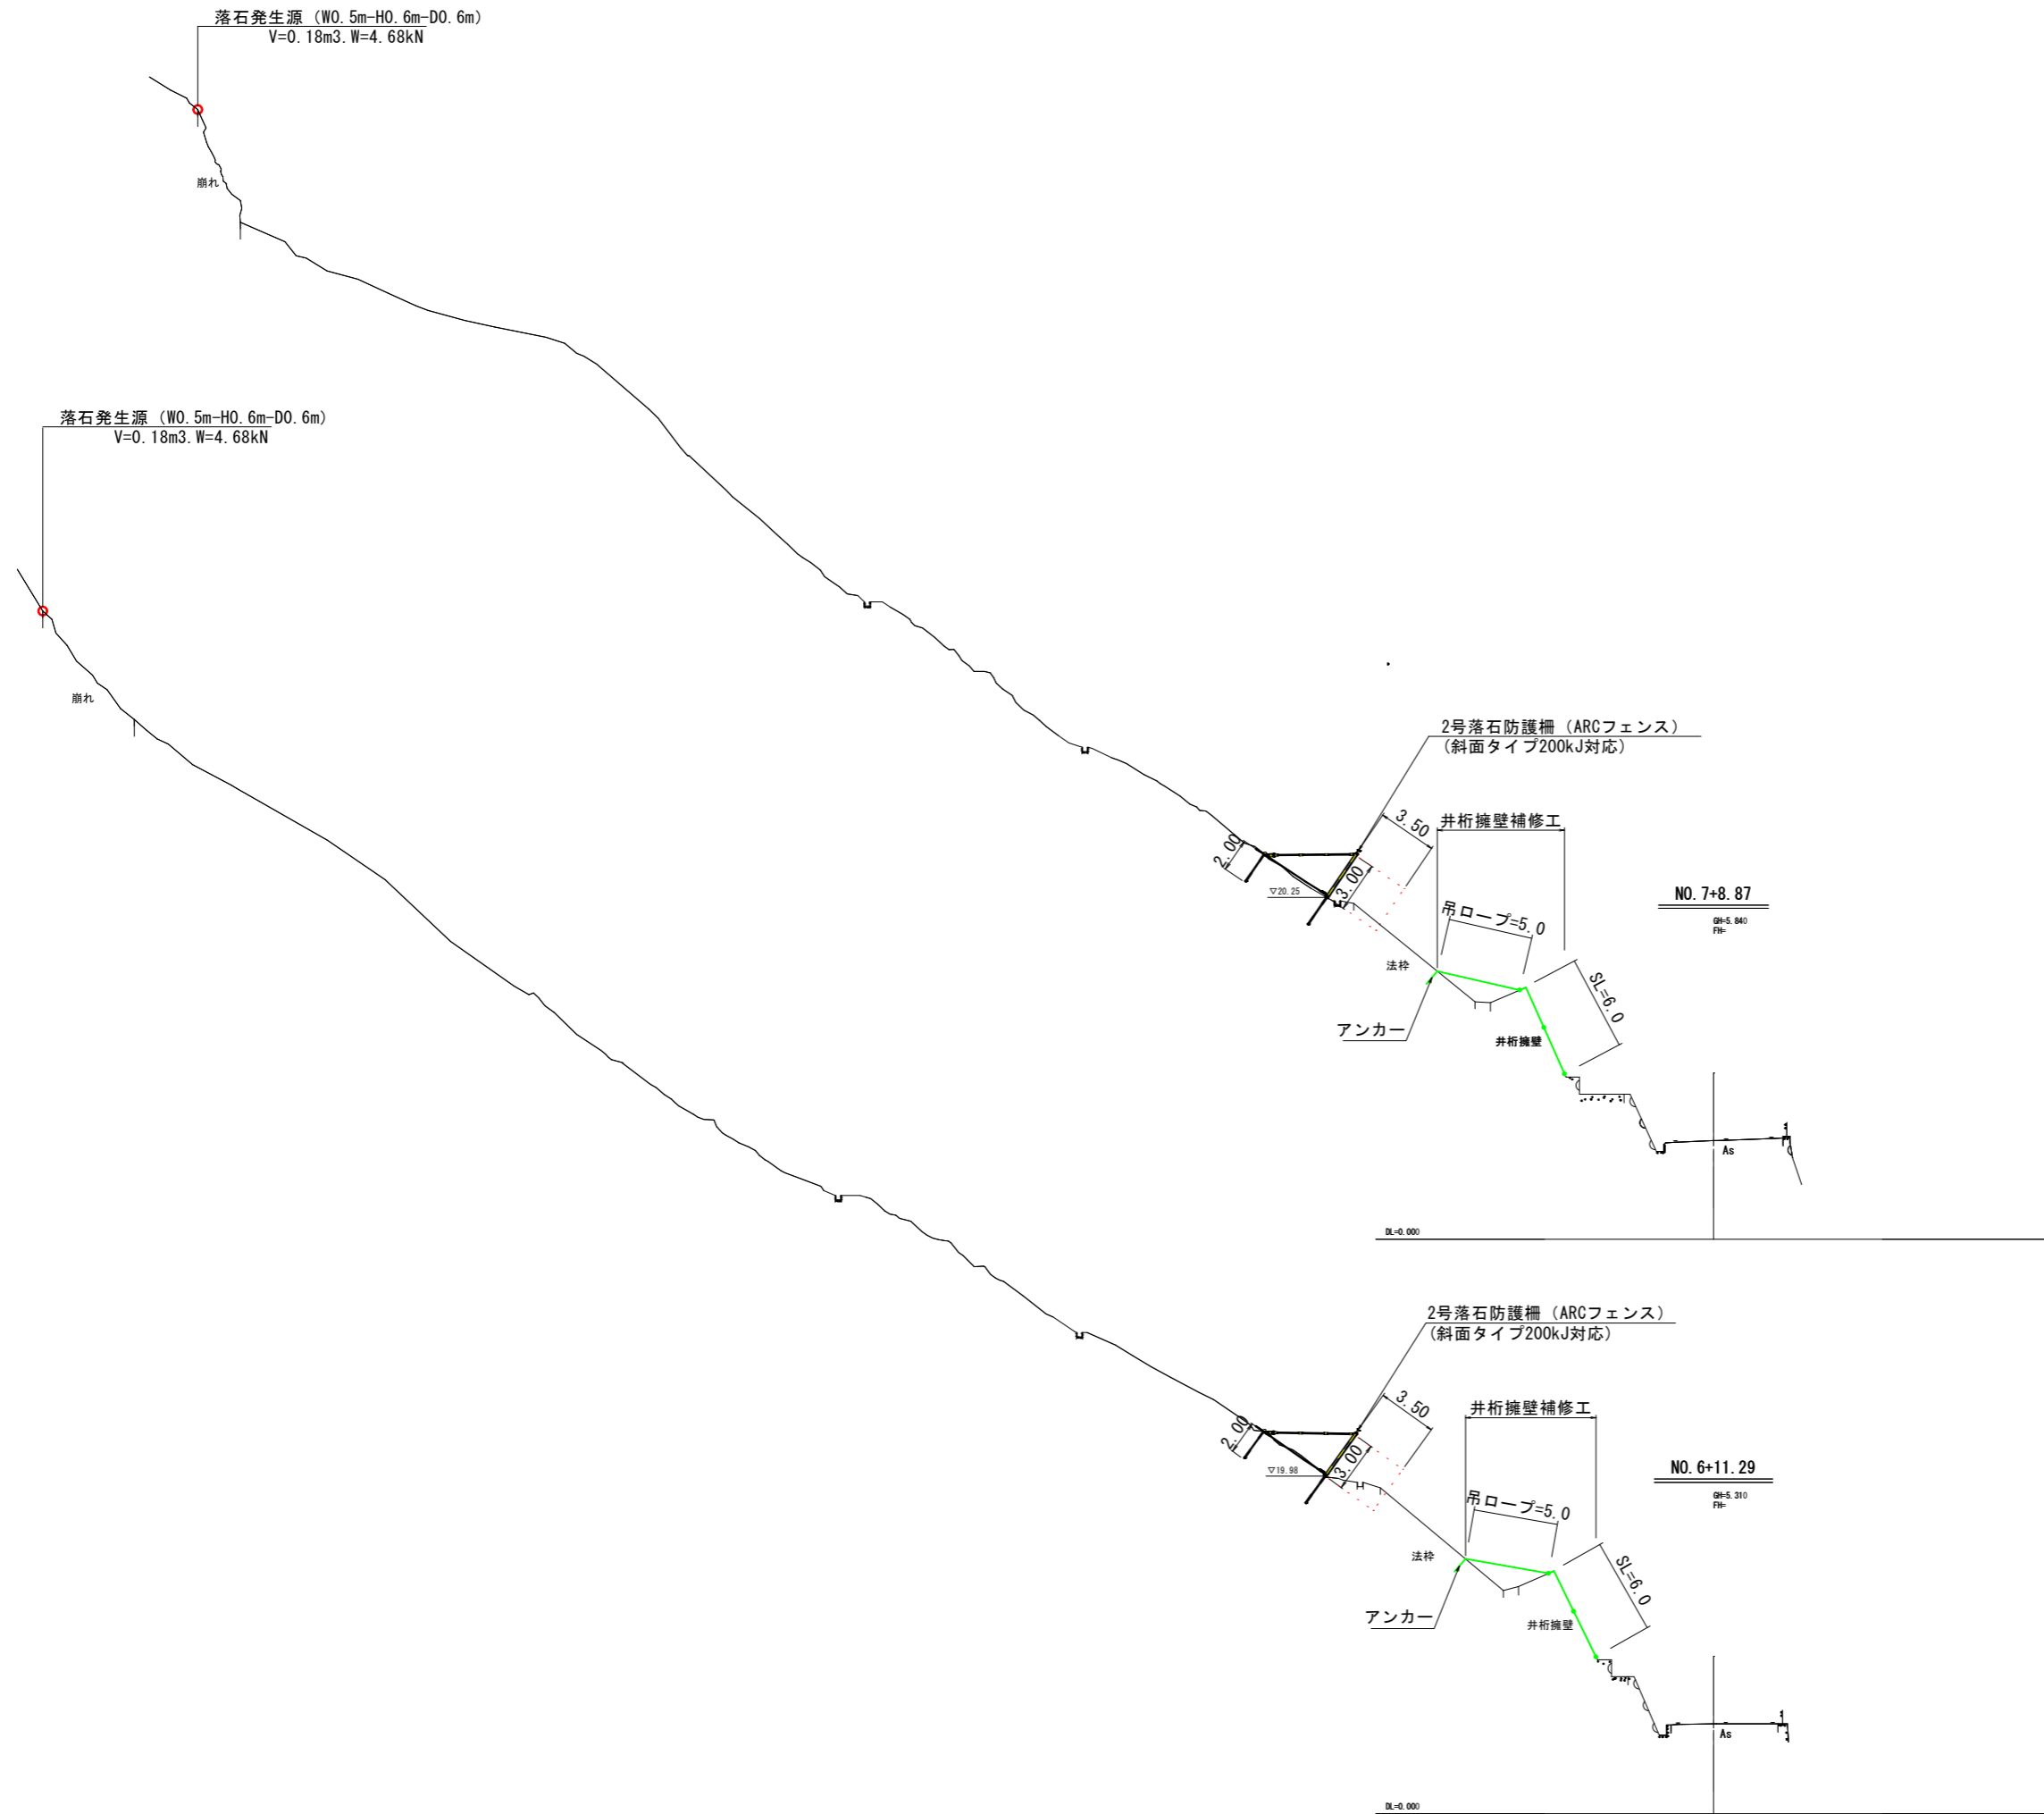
落石発生源（W0.5m-H0.6m-D0.6m）
V=0.18m3.W=4.68kN

崩れ

落石発生源（W0.5m-H0.6m-D0.6m）
V=0.18m3.W=4.68kN

崩れ

2号落石防護柵（ARCフェンス）
（斜面タイプ200kJ対応）

3.50
井桁擁壁補修工
2.00
3.00
▽20.25
吊ロープ=5.0
NO.7+8.87
GH=5.840
FH=
法枠
SL=6.0
アンカー
井桁擁壁
As
DL=0.000

2号落石防護柵（ARCフェンス）
（斜面タイプ200kJ対応）

3.50
井桁擁壁補修工
2.00
3.00
▽19.98
NO.6+11.29
GH=5.310
FH=
吊ロープ=5.0
法枠
SL=6.0
アンカー
井桁擁壁
As
DL=0.000